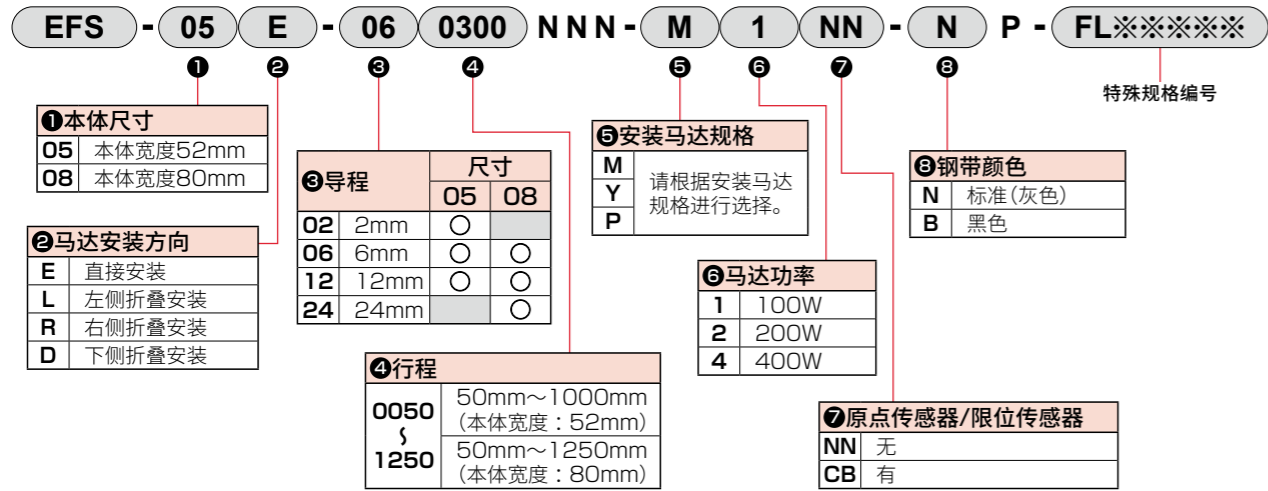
EFS - 05 E - 06 0300 NNN - M 1 NN - N P - FL※※※※

❶ ❷ ❸ ❹ ❺ ❻ ❼ ❽

特殊规格编号

❶本体尺寸

| | |
|---|---|
| 05 | 本体宽度52mm |
| 08 | 本体宽度80mm |

❷马达安装方向

| | |
|---|---|
| E | 直接安装 |
| L | 左侧折叠安装 |
| R | 右侧折叠安装 |
| D | 下侧折叠安装 |

| ❸导程 | | 尺寸 05 | 尺寸 08 |
|---|---|---|---|
| 02 | 2mm | ○ | |
| 06 | 6mm | ○ | ○ |
| 12 | 12mm | ○ | ○ |
| 24 | 24mm | | ○ |

❹行程

| | |
|---|---|
| 0050 ∫ 1250 | 50mm～1000mm (本体宽度：52mm) |
| | 50mm～1250mm (本体宽度：80mm) |

❺安装马达规格

| | |
|---|---|
| M | 请根据安装马达规格进行选择。 |
| Y | |
| P | |

❻马达功率

| | |
|---|---|
| 1 | 100W |
| 2 | 200W |
| 4 | 400W |

❼原点传感器/限位传感器

| | |
|---|---|
| NN | 无 |
| CB | 有 |

❽钢带颜色

| | |
|---|---|
| N | 标准(灰色) |
| B | 黑色 |